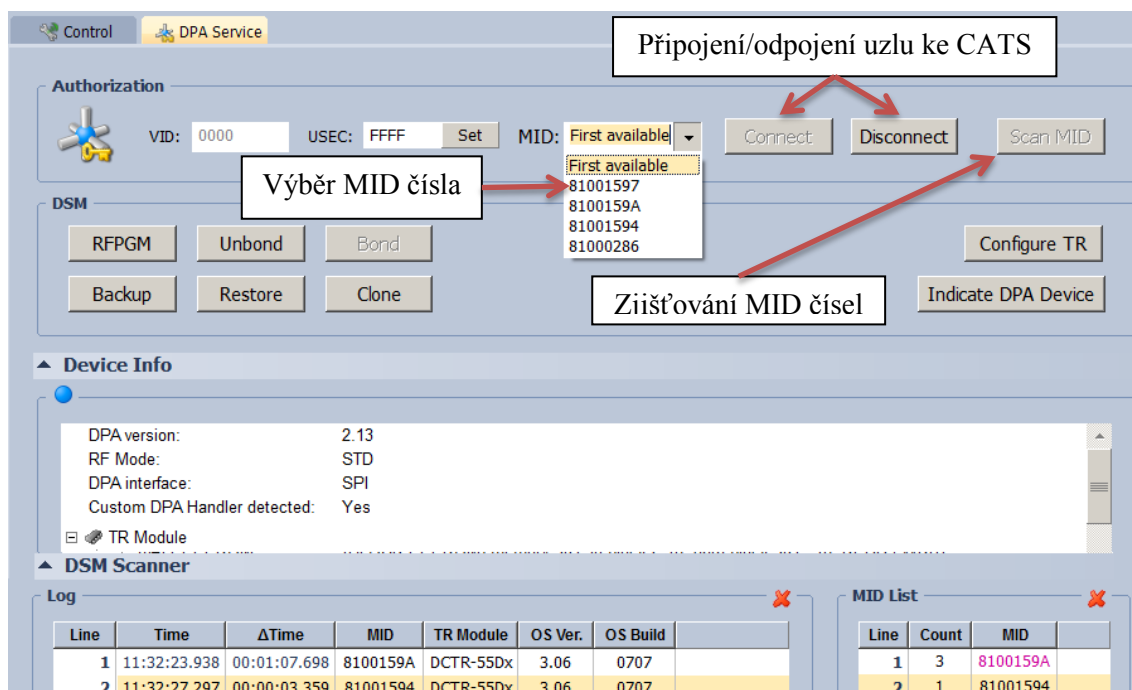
Control DPA Service

Připojení/odpojení uzlu ke CATS

Authorization

VID: 0000 USEC: FFFF Set MID: First available

Connect Disconnect Scan MID

First available
81001597
8100159A
81001594
81000286

Výběr MID čísla

DSM

RFPGM Unbond Bond Configure TR

Backup Restore Clone Indicate DPA Device

Ziišťování MID čísel

Device Info

DPA version: 2.13
RF Mode: STD
DPA interface: SPI
Custom DPA Handler detected: Yes

TR Module

DSM Scanner

Log

| Line | Time | ΔTime | MID | TR Module | OS Ver. | OS Build |
|---|---|---|---|---|---|---|
| 1 | 11:32:23.938 | 00:01:07.698 | 8100159A | DCTR-55Dx | 3.06 | 0707 |
| 2 | 11:32:27.297 | 00:00:03.359 | 81001594 | DCTR-55Dx | 3.06 | 0707 |

MID List

| Line | Count | MID |
|---|---|---|
| 1 | 3 | 8100159A |
| 2 | 1 | 81001594 |